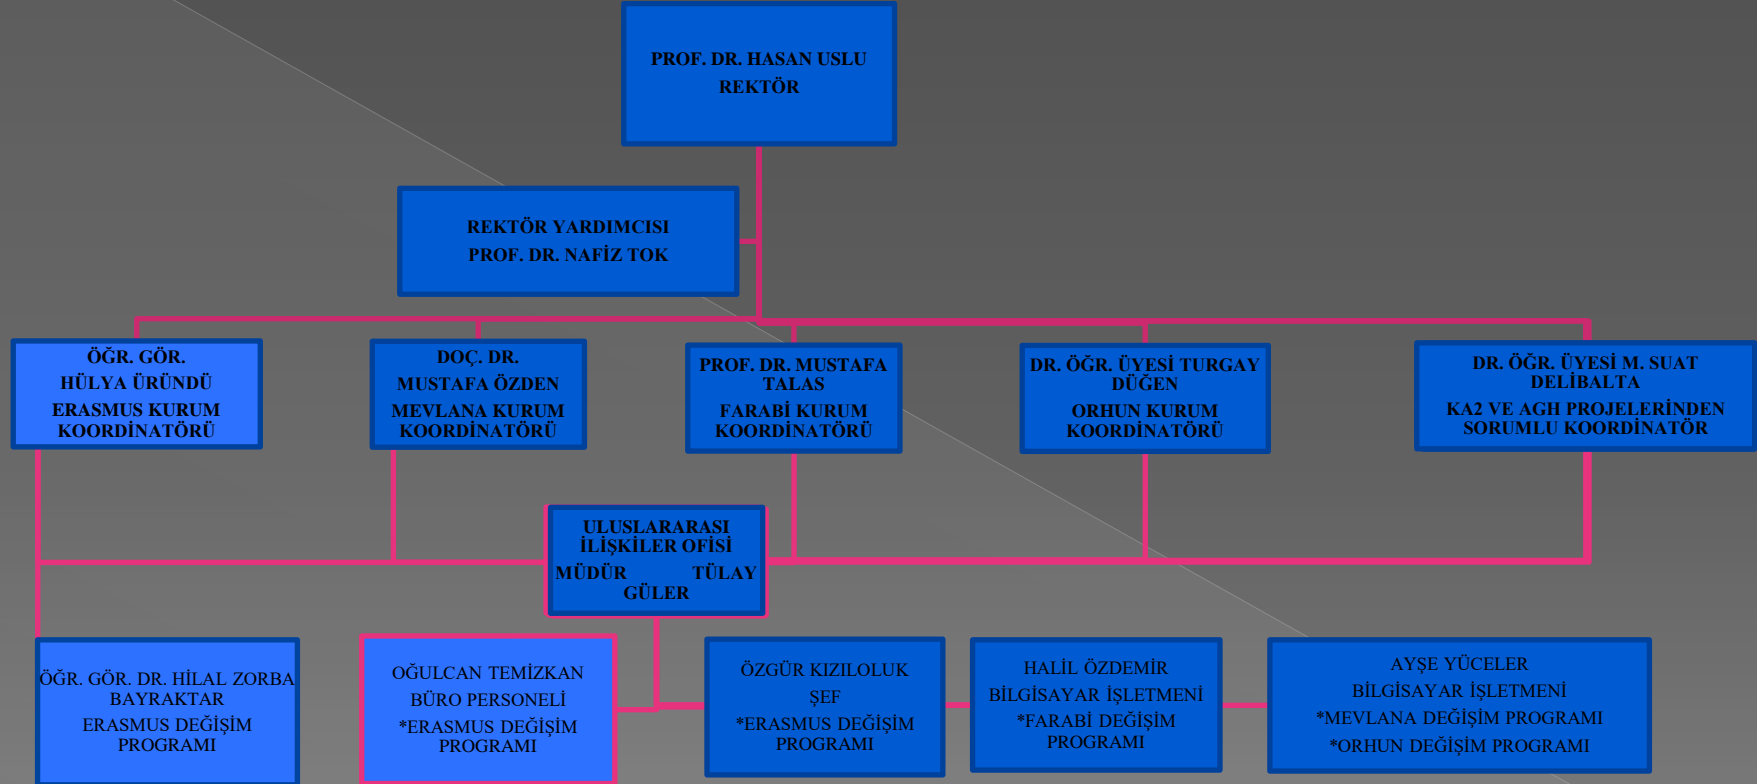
PROF. DR. HASAN USLU
REKTÖR

REKTÖR YARDIMCISI
PROF. DR. NAFİZ TOK

ÖĞR. GÖR.
HÜLYA ÜRÜNDÜ
ERASMUS KURUM KOORDİNATÖRÜ

DOÇ. DR.
MUSTAFA ÖZDEN
MEVLANA KURUM KOORDİNATÖRÜ

PROF. DR. MUSTAFA TALAS
FARABİ KURUM KOORDİNATÖRÜ

DR. ÖĞR. ÜYESİ TURGAY DÜĞEN
ORHUN KURUM KOORDİNATÖRÜ

DR. ÖĞR. ÜYESİ M. SUAT DELİBALTA
KA2 VE AGH PROJELERİNDEN SORUMLU KOORDİNATÖR

ULUSLARARASI İLİŞKİLER OFİSİ
MÜDÜR TÜLAY GÜLER

ÖĞR. GÖR. DR. HİLAL ZORBA BAYRAKTAR
ERASMUS DEĞİŞİM PROGRAMI

OĞULCAN TEMİZKAN
BÜRO PERSONELİ
*ERASMUS DEĞİŞİM PROGRAMI

ÖZGÜR KIZILOLUK
ŞEF
*ERASMUS DEĞİŞİM PROGRAMI

HALİL ÖZDEMİR
BİLGİSAYAR İŞLETMENİ
*FARABİ DEĞİŞİM PROGRAMI

AYŞE YÜCELER
BİLGİSAYAR İŞLETMENİ
*MEVLANA DEĞİŞİM PROGRAMI
*ORHUN DEĞİŞİM PROGRAMI